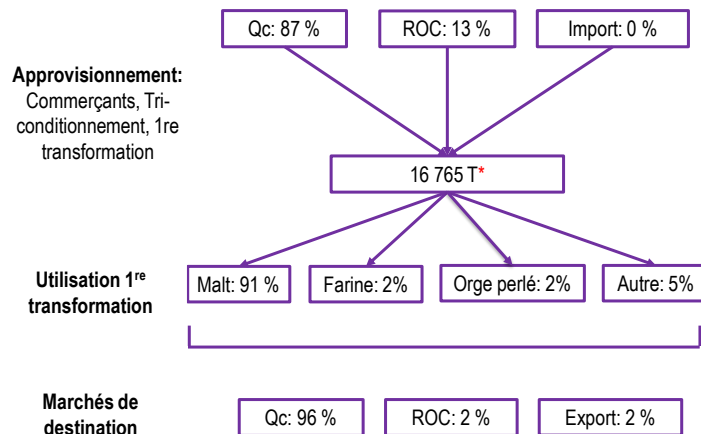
Qc: 87 %

ROC: 13 %

Import: 0 %

**Approvisionnement:**
Commerçants, Triconditionnement, 1re transformation

16 765 T*

**Utilisation 1re transformation**

Malt: 91 %

Farine: 2%

Orge perlé: 2%

Autre: 5%

**Marchés de destination**

Qc: 96 %

ROC: 2 %

Export: 2 %